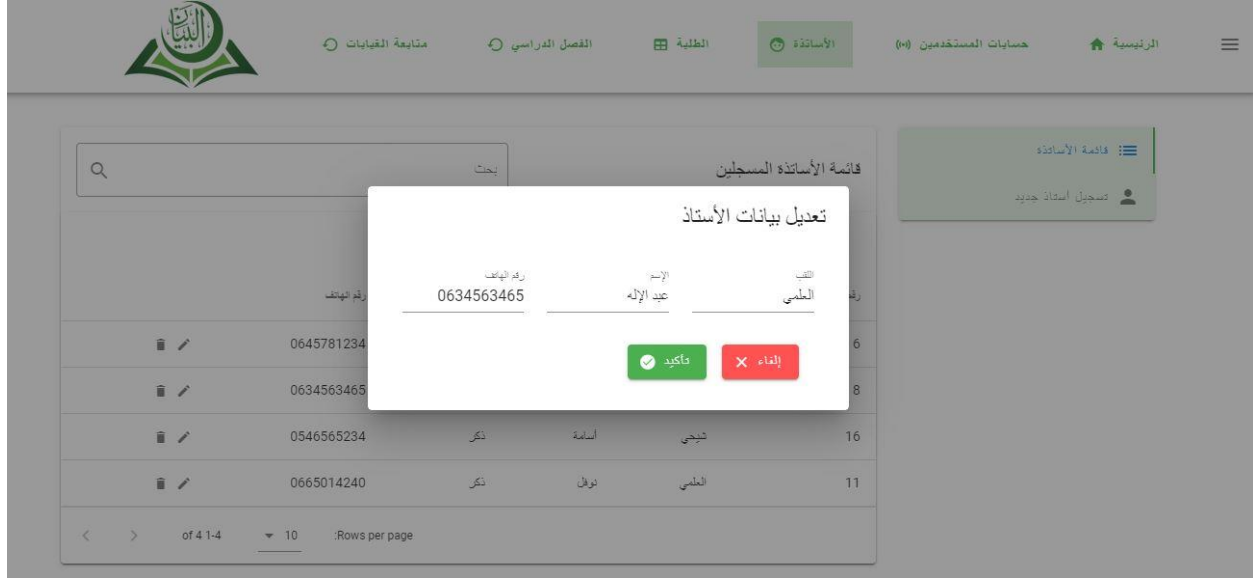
البيان

الرئيسية

حسابات المستخدمين

الأساتذة

الطلبة

الفصل الدراسي

متابعة الغيابات

قائمة الأساتذة

تسجيل أستاذ جديد

قائمة الأساتذة المسجلين

بحث

رقم الهاتف

| | | | | |
|---|---|---|---|---|
| 6 | | | | 0645781234 |
| 8 | | | | 0634563465 |
| 16 | شيحي | أسامة | ذكر | 0546565234 |
| 11 | العلمي | نوفل | ذكر | 0665014240 |

Rows per page: 10 1-4 of 4

تعديل بيانات الأستاذ

اللقب
العلمي

الإسم
عبد الإله

رقم الهاتف
0634563465

إلغاء

تأكيد